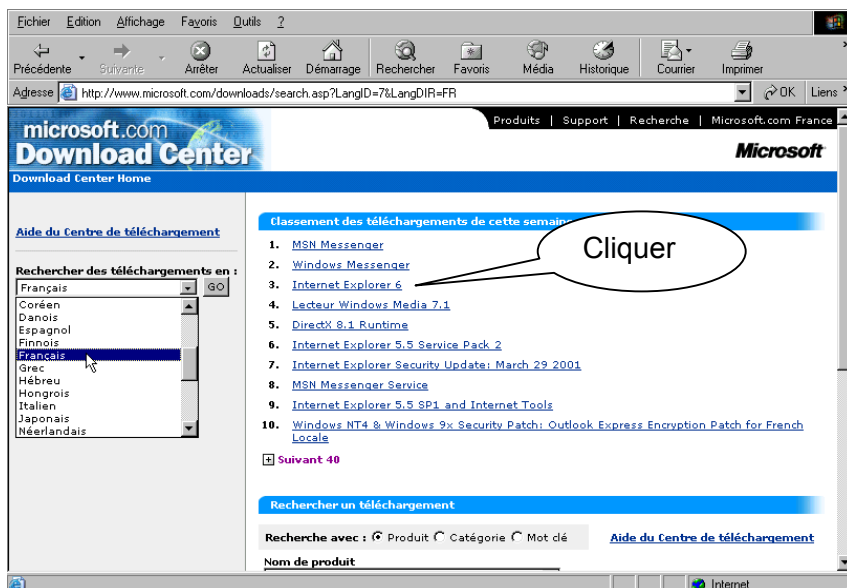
Fichier Edition Affichage Favoris Outils ?

Précédente Suivante Arrêter Actualiser Démarrage Rechercher Favoris Média Historique Courrier Imprimer

Adresse http://www.microsoft.com/downloads/search.asp?LangID=7&LangDIR=FR OK Liens

Produits | Support | Recherche | Microsoft.com France

microsoft.com Download Center

Microsoft

Download Center Home

Aide du Centre de téléchargement

Rechercher des téléchargements en :

Français GO

Coréen
Danois
Espagnol
Finnois
Français
Grec
Hébreu
Hongrois
Italien
Japonais
Néerlandais

Classement des téléchargements de cette semaine

Cliquer

1. MSN Messenger
2. Windows Messenger
3. Internet Explorer 6
4. Lecteur Windows Media 7.1
5. DirectX 8.1 Runtime
6. Internet Explorer 5.5 Service Pack 2
7. Internet Explorer Security Update: March 29 2001
8. MSN Messenger Service
9. Internet Explorer 5.5 SP1 and Internet Tools
10. Windows NT4 & Windows 9x Security Patch: Outlook Express Encryption Patch for French Locale

Suivant 40

Rechercher un téléchargement

Recherche avec : Produit Catégorie Mot clé

Aide du Centre de téléchargement

Nom de produit

Internet